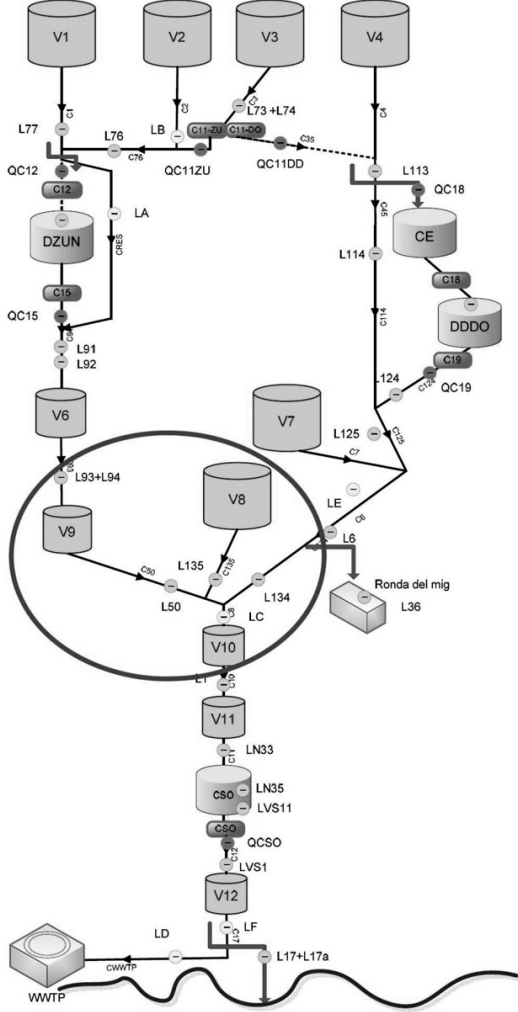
V1
V2
V3
V4
C1
C2
C3
L73 +L74
C4
L77
L76
LB
C11-ZU
C11-DO
C35
C76
QC11ZU
QC11DD
L113
QC12
C12
LA
QC18
DZUN
CRES
C45
CE
L114
C15
C18
QC15
C14
DDDO
C9
L91
L92
L124
C19
QC19
C124
V6
V7
L125
C125
C93
L93+L94
C7
V8
LE
V9
C6
L6
L135
C135
C50
Ronda del mig
L50
L134
L36
C8
LC
V10
L1
C10
V11
C11
LN33
CSO
LN35
LVS11
CSO
QCSO
C12
LVS1
V12
LD
LF
C17
CWWTP
L17+L17a
WWTP